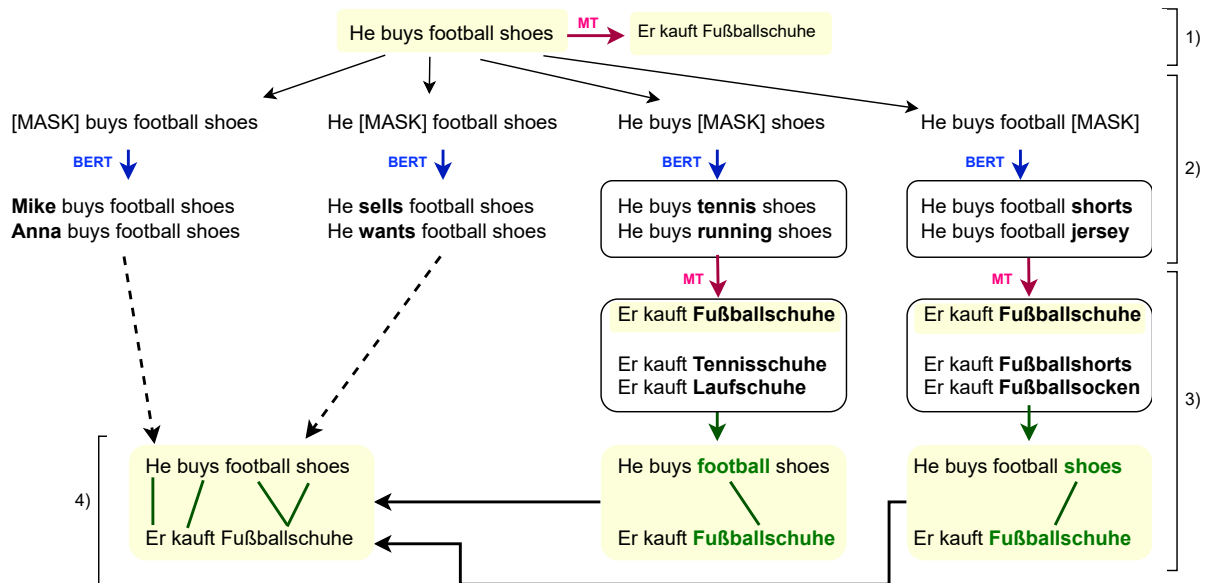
He buys football shoes
MT
Er kauft Fußballschuhe
1)

[MASK] buys football shoes
BERT
**Mike** buys football shoes
**Anna** buys football shoes

He [MASK] football shoes
BERT
He **sells** football shoes
He **wants** football shoes

He buys [MASK] shoes
BERT
He buys **tennis** shoes
He buys **running** shoes

He buys football [MASK]
BERT
He buys football **shorts**
He buys football **jersey**

2)

MT
Er kauft **Fußballschuhe**

Er kauft **Tennisschuhe**
Er kauft **Laufschuhe**

MT
Er kauft **Fußballschuhe**

Er kauft **Fußballshorts**
Er kauft **Fußballsocken**

3)

4)

He buys football shoes
Er kauft Fußballschuhe

He buys **football** shoes
Er kauft **Fußballschuhe**

He buys football **shoes**
Er kauft **Fußballschuhe**